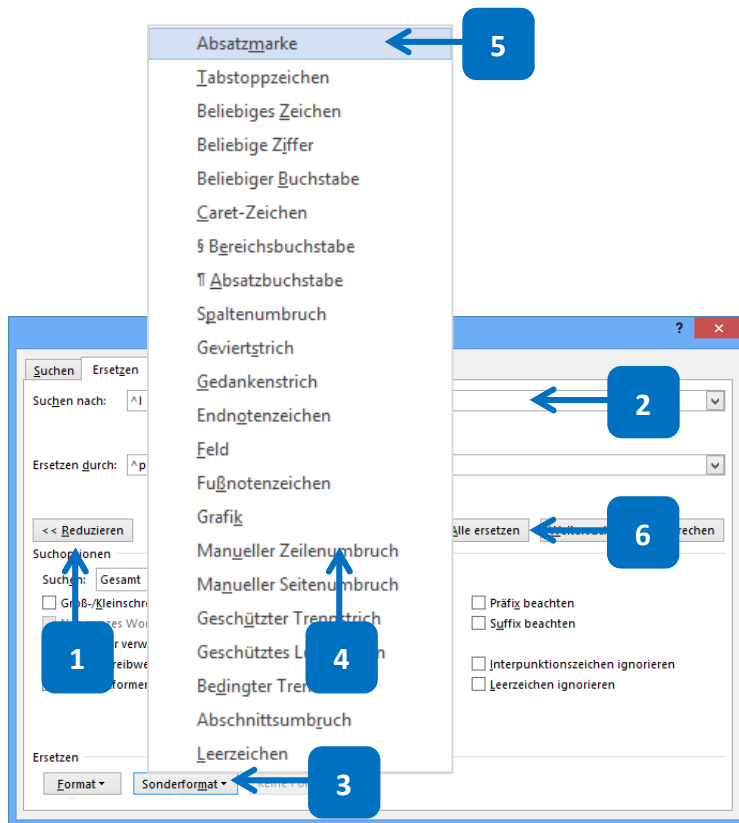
Absatzmarke
Tabstoppzeichen
Beliebiges Zeichen
Beliebige Ziffer
Beliebiger Buchstabe
Caret-Zeichen
§ Bereichsbuchstabe
¶ Absatzbuchstabe
Spaltenumbruch
Geviertstrich
Gedankenstrich
Endnotenzeichen
Feld
Fußnotenzeichen
Grafik
Manueller Zeilenumbruch
Manueller Seitenumbruch
Geschützter Trennstrich
Geschütztes Leerzeichen
Bedingter Trennstrich
Abschnittsumbruch
Leerzeichen

5

?

Suchen
Ersetzen

Suchen nach: ^l

2

Ersetzen durch: ^p

<< Reduzieren

Alle ersetzen

6

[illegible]rechen

Suchoptionen

Suchen: Gesamt

Groß-/Kleinschr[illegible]
N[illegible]es Wor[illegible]
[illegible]r verw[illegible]
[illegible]reibwe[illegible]
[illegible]former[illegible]

Präfix beachten
Suffix beachten
Interpunktionszeichen ignorieren
Leerzeichen ignorieren

1

4

Ersetzen

Format ▾
Sonderformat ▾

3